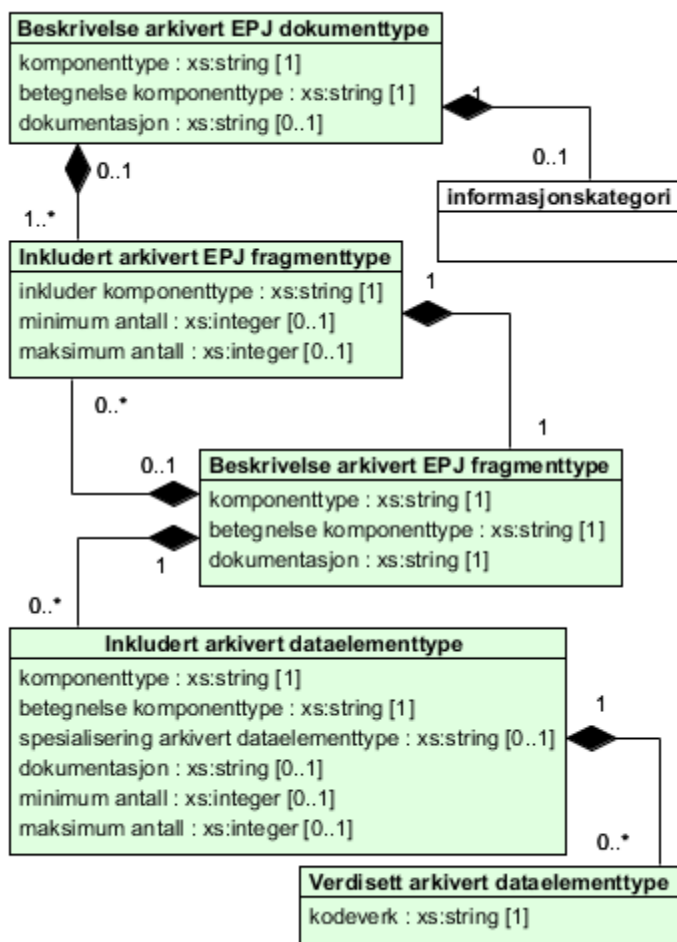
Beskrivelse arkivert EPJ dokumenttype
komponenttype : xs:string [1]
betegnelse komponenttype : xs:string [1]
dokumentasjon : xs:string [0..1]

1

0..1

informasjonskategori

0..1

1..*

Inkludert arkivert EPJ fragmenttype
inkluder komponenttype : xs:string [1]
minimum antall : xs:integer [0..1]
maksimum antall : xs:integer [0..1]

1

0..*

1

0..1

Beskrivelse arkivert EPJ fragmenttype
komponenttype : xs:string [1]
betegnelse komponenttype : xs:string [1]
dokumentasjon : xs:string [1]

1

0..*

Inkludert arkivert dataelementtype
komponenttype : xs:string [1]
betegnelse komponenttype : xs:string [1]
spesialisering arkivert dataelementtype : xs:string [0..1]
dokumentasjon : xs:string [0..1]
minimum antall : xs:integer [0..1]
maksimum antall : xs:integer [0..1]

1

0..*

Verdisett arkivert dataelementtype
kodeverk : xs:string [1]